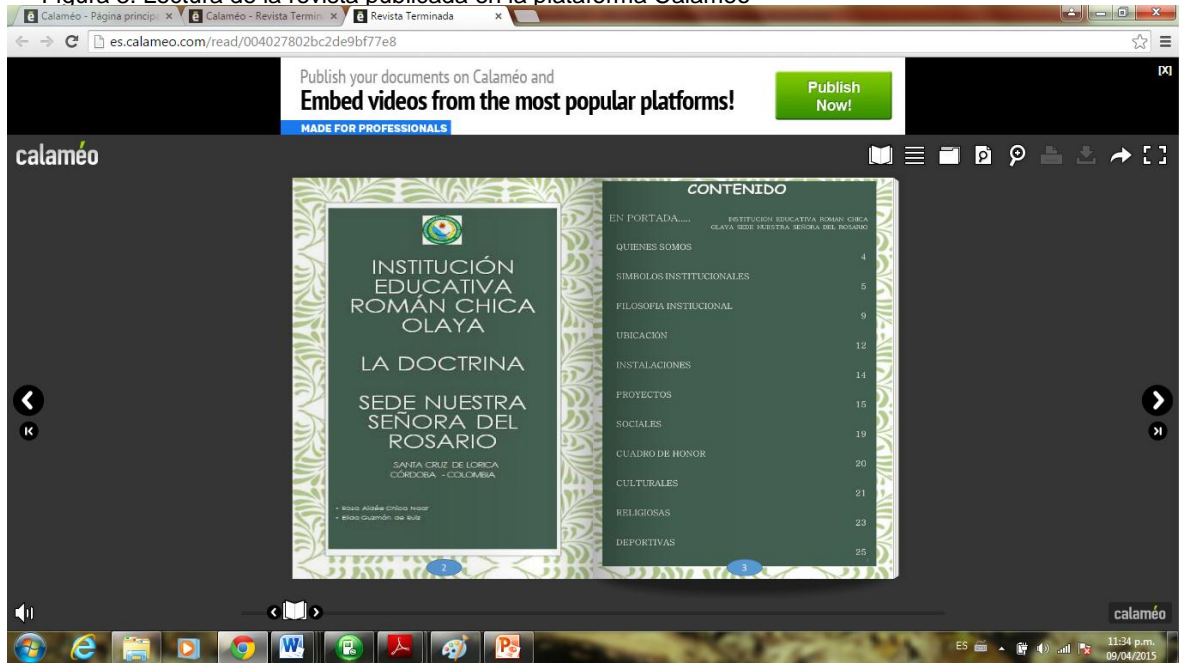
Figura 3. Lectura de la revista publicada en la plataforma Calaméo

Calaméo - Página principa × Calaméo - Revista Termin × Revista Terminada ×

es.calameo.com/read/004027802bc2de9bf77e8

Publish your documents on Calaméo and
Embed videos from the most popular platforms!
MADE FOR PROFESSIONALS
Publish Now!
[X]

calaméo

INSTITUCIÓN EDUCATIVA ROMÁN CHICA OLAYA

LA DOCTRINA

SEDE NUESTRA SEÑORA DEL ROSARIO

SANTA CRUZ DE LORICA
CÓRDOBA - COLOMBIA

• Rosa Aleée Chica Noar
• Eloa Guzmán de Ruiz

2

CONTENIDO

| | |
|---|---|
| EN PORTADA..... | INSTITUCION EDUCATIVA ROMAN CHICA OLAYA SEDE NUESTRA SEÑORA DEL ROSARIO |
| QUIENES SOMOS | 4 |
| SIMBOLOS INSTITUCIONALES | 5 |
| FILOSOFIA INSTITUCIONAL | 9 |
| UBICACIÓN | 12 |
| INSTALACIONES | 14 |
| PROYECTOS | 15 |
| SOCIALES | 19 |
| CUADRO DE HONOR | 20 |
| CULTURALES | 21 |
| RELIGIOSAS | 23 |
| DEPORTIVAS | 25 |

3

calaméo

ES 11:34 p.m. 09/04/2015